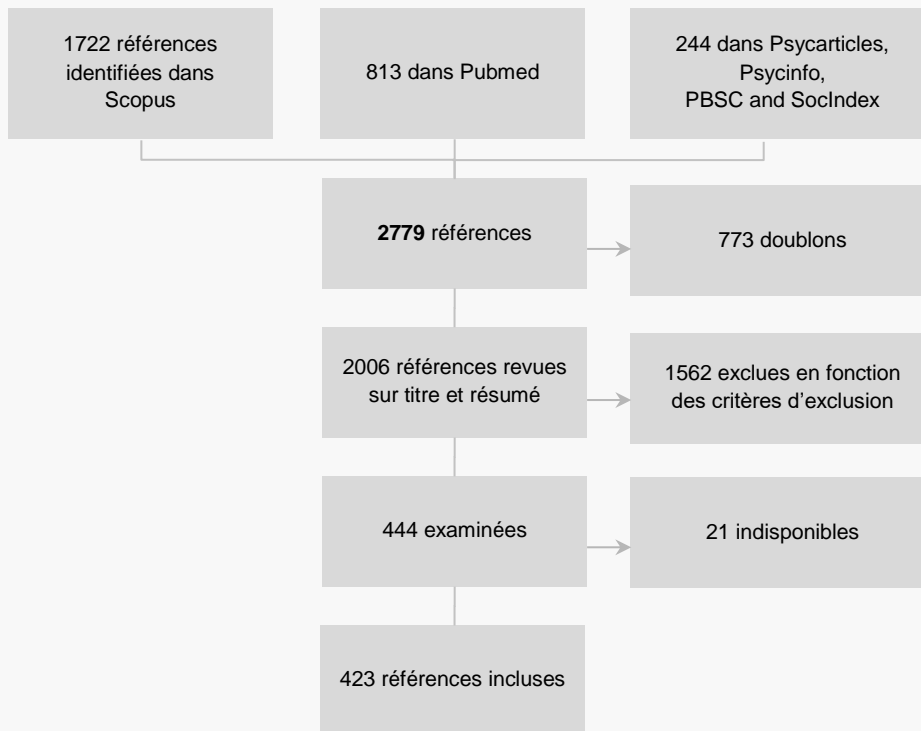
1722 références identifiées dans Scopus

813 dans Pubmed

244 dans Psycarticles, Psycinfo, PBSC and SocIndex

**2779** références

773 doublons

2006 références revues sur titre et résumé

1562 exclues en fonction des critères d’exclusion

444 examinées

21 indisponibles

423 références incluses